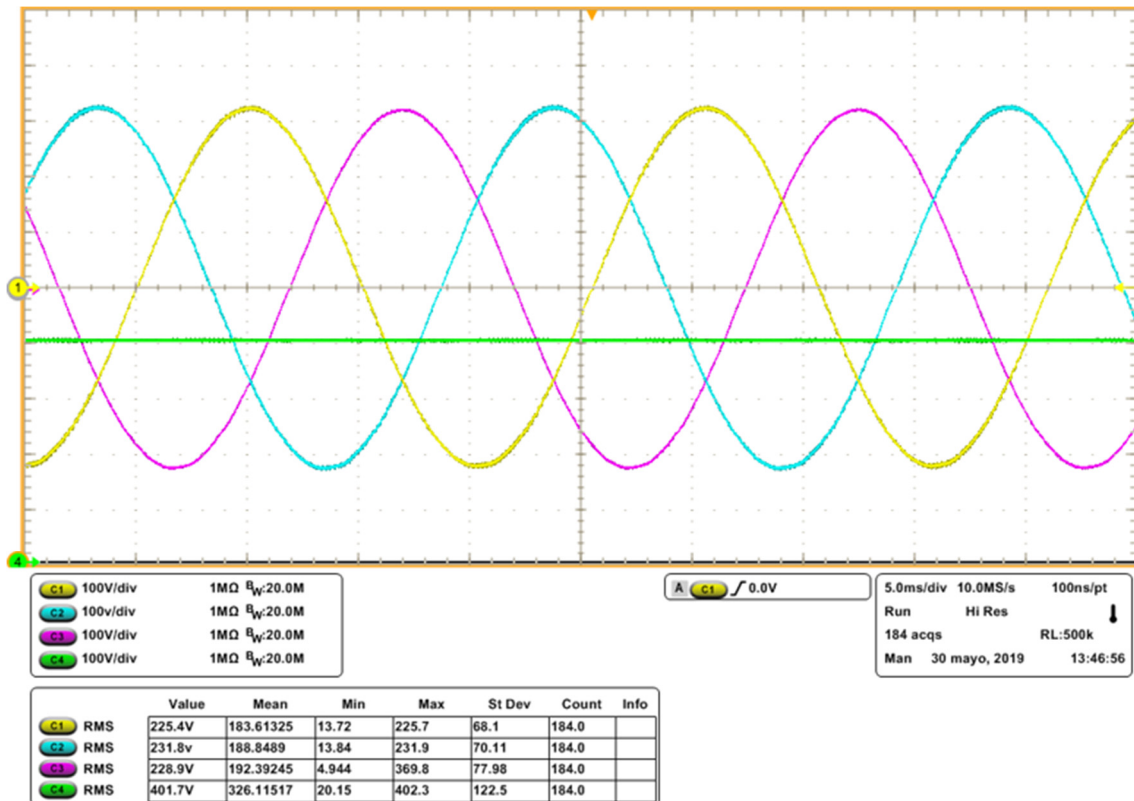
1

4

C1 100V/div 1MΩ $B_W$:20.0M
C2 100v/div 1MΩ $B_W$:20.0M
C3 100V/div 1MΩ $B_W$:20.0M
C4 100V/div 1MΩ $B_W$:20.0M

A C1 ∫ 0.0V

5.0ms/div 10.0MS/s 100ns/pt
Run Hi Res
184 acqs RL:500k
Man 30 mayo, 2019 13:46:56

| | Value | Mean | Min | Max | St Dev | Count | Info |
|---|---|---|---|---|---|---|---|
| C1 RMS | 225.4V | 183.61325 | 13.72 | 225.7 | 68.1 | 184.0 | |
| C2 RMS | 231.8v | 188.8489 | 13.84 | 231.9 | 70.11 | 184.0 | |
| C3 RMS | 228.9V | 192.39245 | 4.944 | 369.8 | 77.98 | 184.0 | |
| C4 RMS | 401.7V | 326.11517 | 20.15 | 402.3 | 122.5 | 184.0 | |